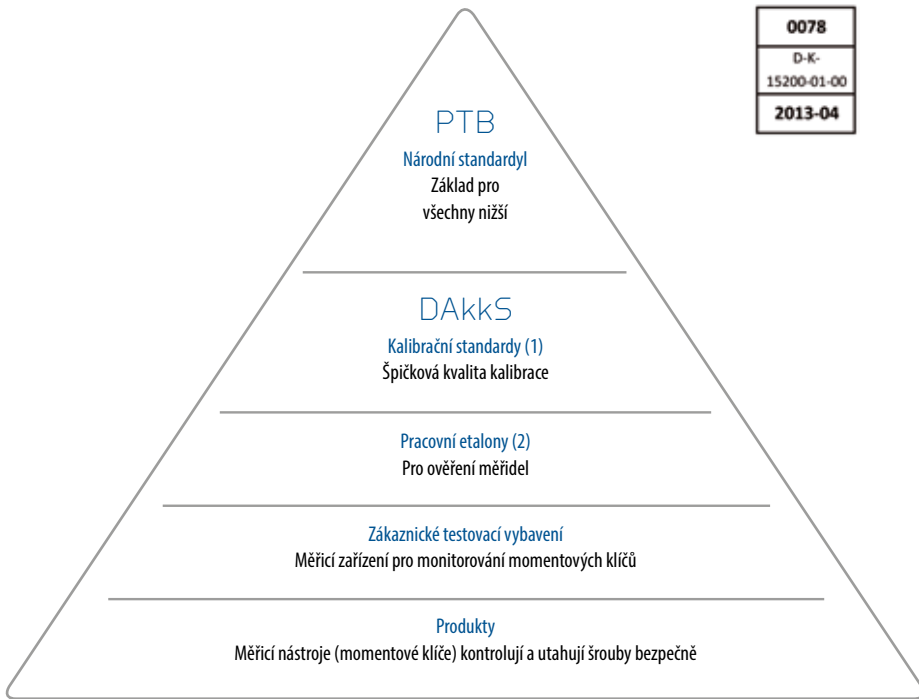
0078
D-K-
15200-01-00
2013-04

PTB
Národní standardyl
Základ pro
všechny nižší

DAkkS
Kalibrační standardy (1)
Špičková kvalita kalibrace

Pracovní etalony (2)
Pro ověření měřidel

Zákaznické testovací vybavení
Měřicí zařízení pro monitorování momentových klíčů

Produkty
Měřicí nástroje (momentové klíče) kontrolují a utahují šrouby bezpečně